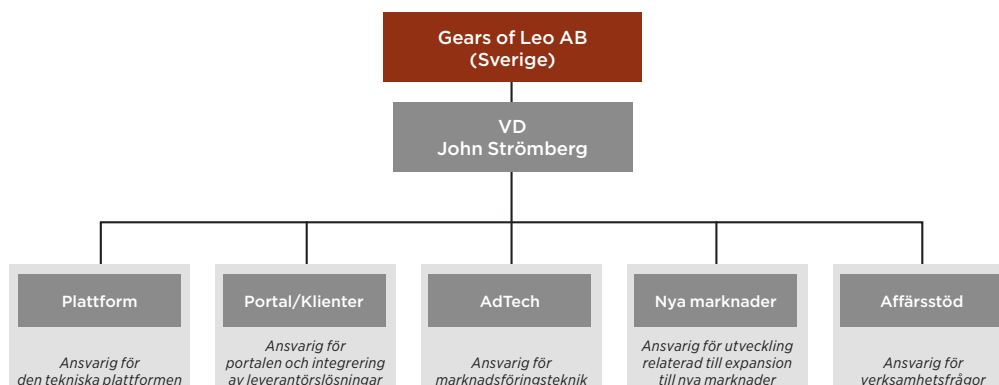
Gears of Leo AB (Sverige)

VD
John Strömberg

Plattform

Ansvarig för den tekniska plattformen

Portal/Klienter

Ansvarig för portalen och integrering av leverantörslösningar

AdTech

Ansvarig för marknadsföringsteknik

Nya marknader

Ansvarig för utveckling relaterad till expansion till nya marknader

Affärsstöd

Ansvarig för verksamhetsfrågor